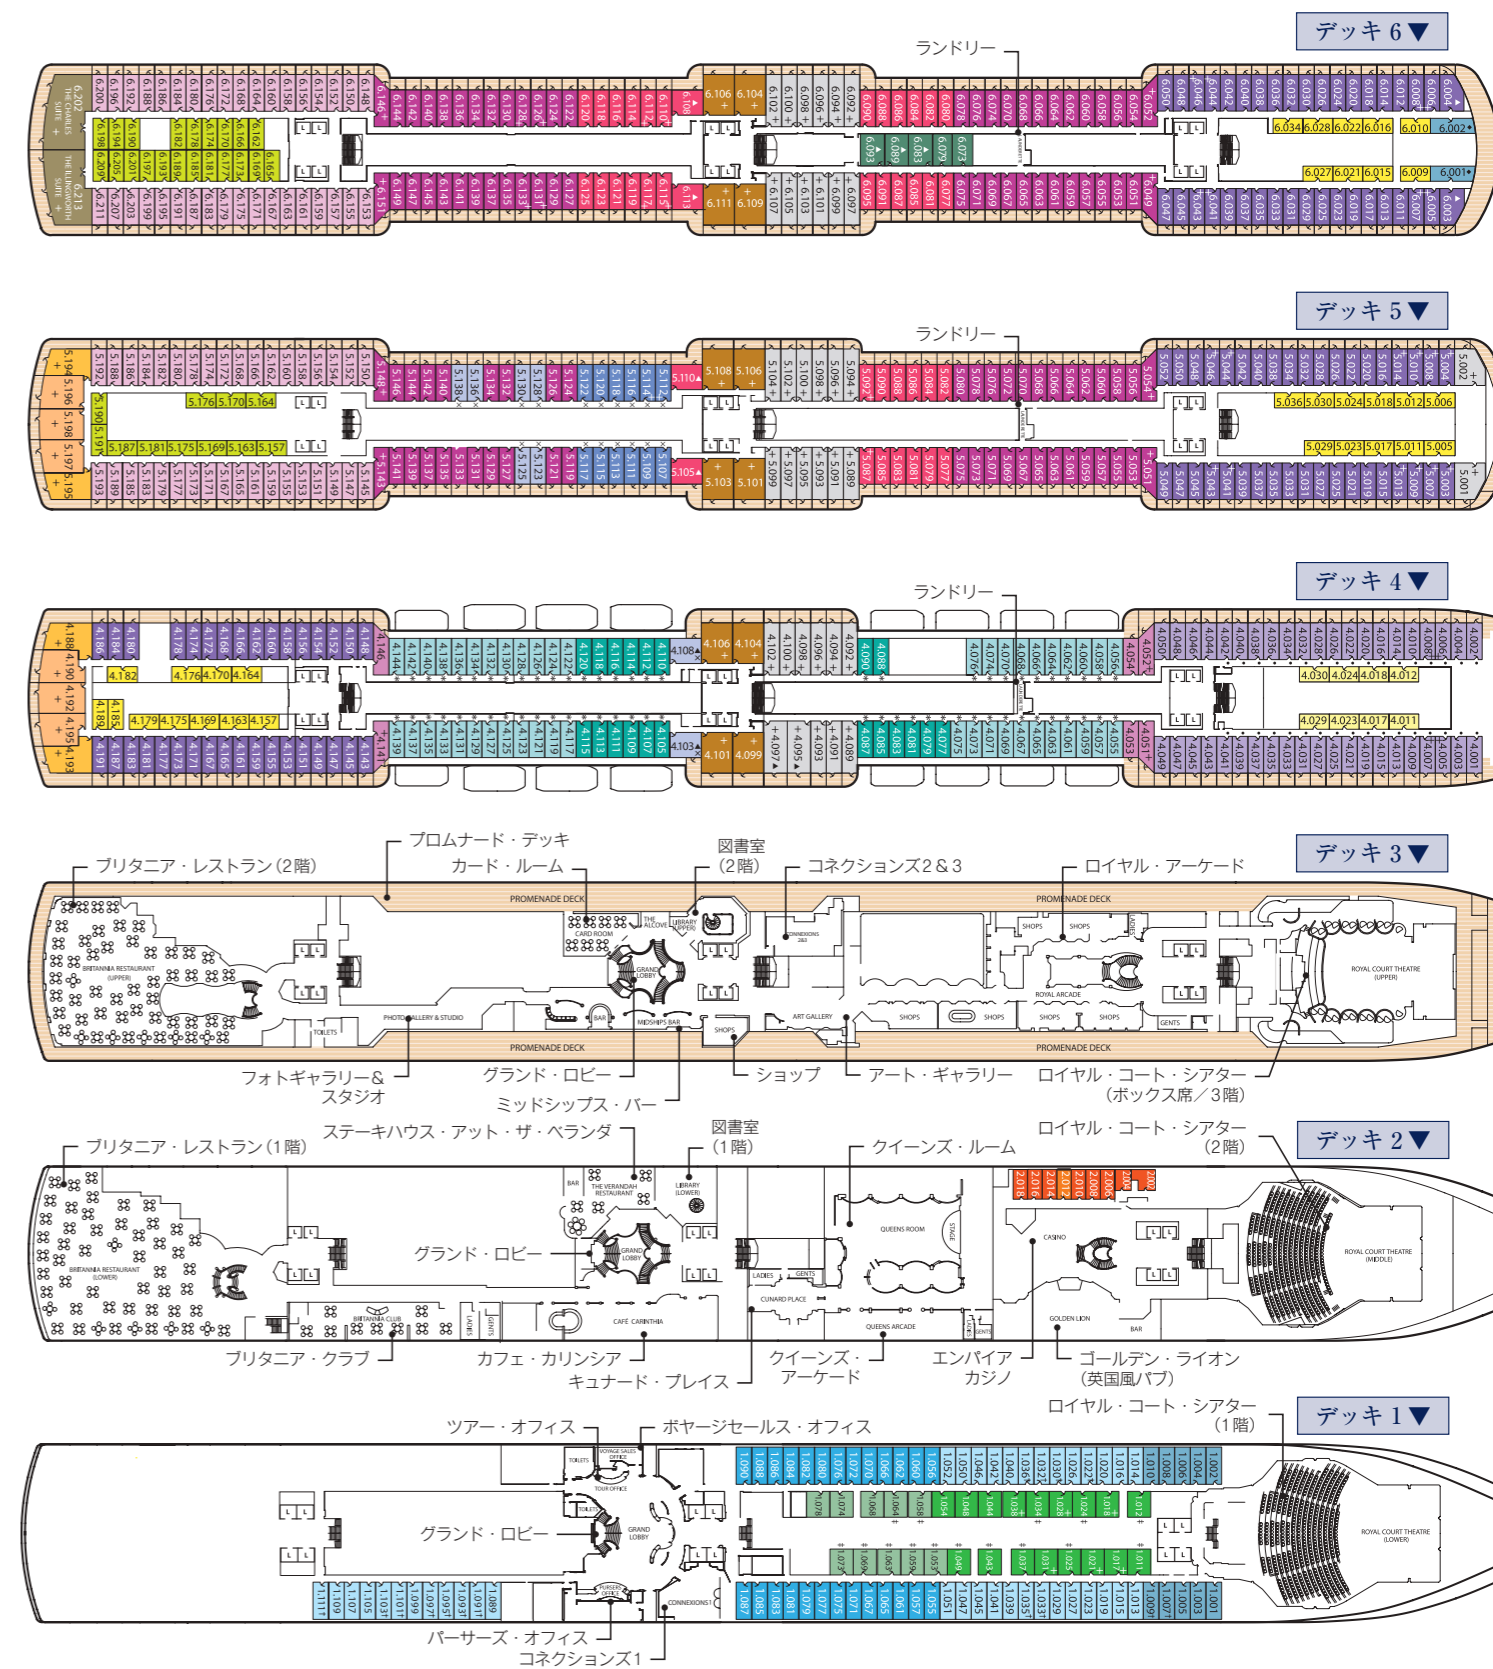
デッキ 6▼

ランドリー

6.202 THE CHARLES SUITE

6.213 THE ELLSWORTH SUITE

6.106 6.104

6.111 6.109

6.034 6.028 6.022 6.016 6.010 6.002

6.027 6.021 6.015 6.009 6.001

デッキ 5▼

ランドリー

5.176 5.170 5.164

5.187 5.181 5.175 5.169 5.163 5.157

5.108 5.106

5.103 5.101

5.110

5.105

5.036 5.030 5.024 5.018 5.012 5.006

5.029 5.023 5.017 5.011 5.005

デッキ 4▼

ランドリー

4.182 4.176 4.170 4.164

4.185 4.179 4.175 4.169 4.163 4.157

4.106 4.104

4.101 4.099

4.108

4.103

4.030 4.024 4.018 4.012

4.029 4.023 4.017 4.011

デッキ 3▼

プロムナード・デッキ

カード・ルーム

ブリタニア・レストラン（2階）

図書室（2階）

コネクションズ2＆3

ロイヤル・アーケード

PROMENADE DECK

CARD ROOM

THE ALCOVE

LIBRARY (UPPER)

CONNEXIONS 2&3

SHOPS

BRITANNIA RESTAURANT (UPPER)

GRAND LOBBY

ROYAL ARCADE

ROYAL COURT THEATRE (UPPER)

TOILETS

PHOTO GALLERY & STUDIO

BAR

MIDSHIPS BAR

ART GALLERY

GENTS

LADIES

フォトギャラリー＆スタジオ

グランド・ロビー

ミッドシップス・バー

ショップ

アート・ギャラリー

ロイヤル・コート・シアター（ボックス席／3階）

デッキ 2▼

ブリタニア・レストラン（1階）

ステーキハウス・アット・ザ・ベランダ

図書室（1階）

クイーンズ・ルーム

ロイヤル・コート・シアター（2階）

BAR

THE VERANDAH RESTAURANT

LIBRARY (LOWER)

QUEENS ROOM

STAGE

CASINO

BRITANNIA RESTAURANT (LOWER)

グランド・ロビー

GRAND LOBBY

LADIES

GENTS

CUNARD PLACE

ROYAL COURT THEATRE (MIDDLE)

BRITANNIA CLUB

CAFÉ CARINTHIA

QUEENS ARCADE

GOLDEN LION

ブリタニア・クラブ

カフェ・カリンシア

キュナード・プレイス

クイーンズ・アーケード

エンパイア カジノ

ゴールデン・ライオン（英国風パブ）

デッキ 1▼

ロイヤル・コート・シアター（1階）

ツアー・オフィス

ボヤージセールス・オフィス

VOYAGE SALES OFFICE

TOILETS

TOUR OFFICE

グランド・ロビー

GRAND LOBBY

PURSERS OFFICE

CONNEXIONS 1

ROYAL COURT THEATRE (LOWER)

パーサーズ・オフィス

コネクションズ1